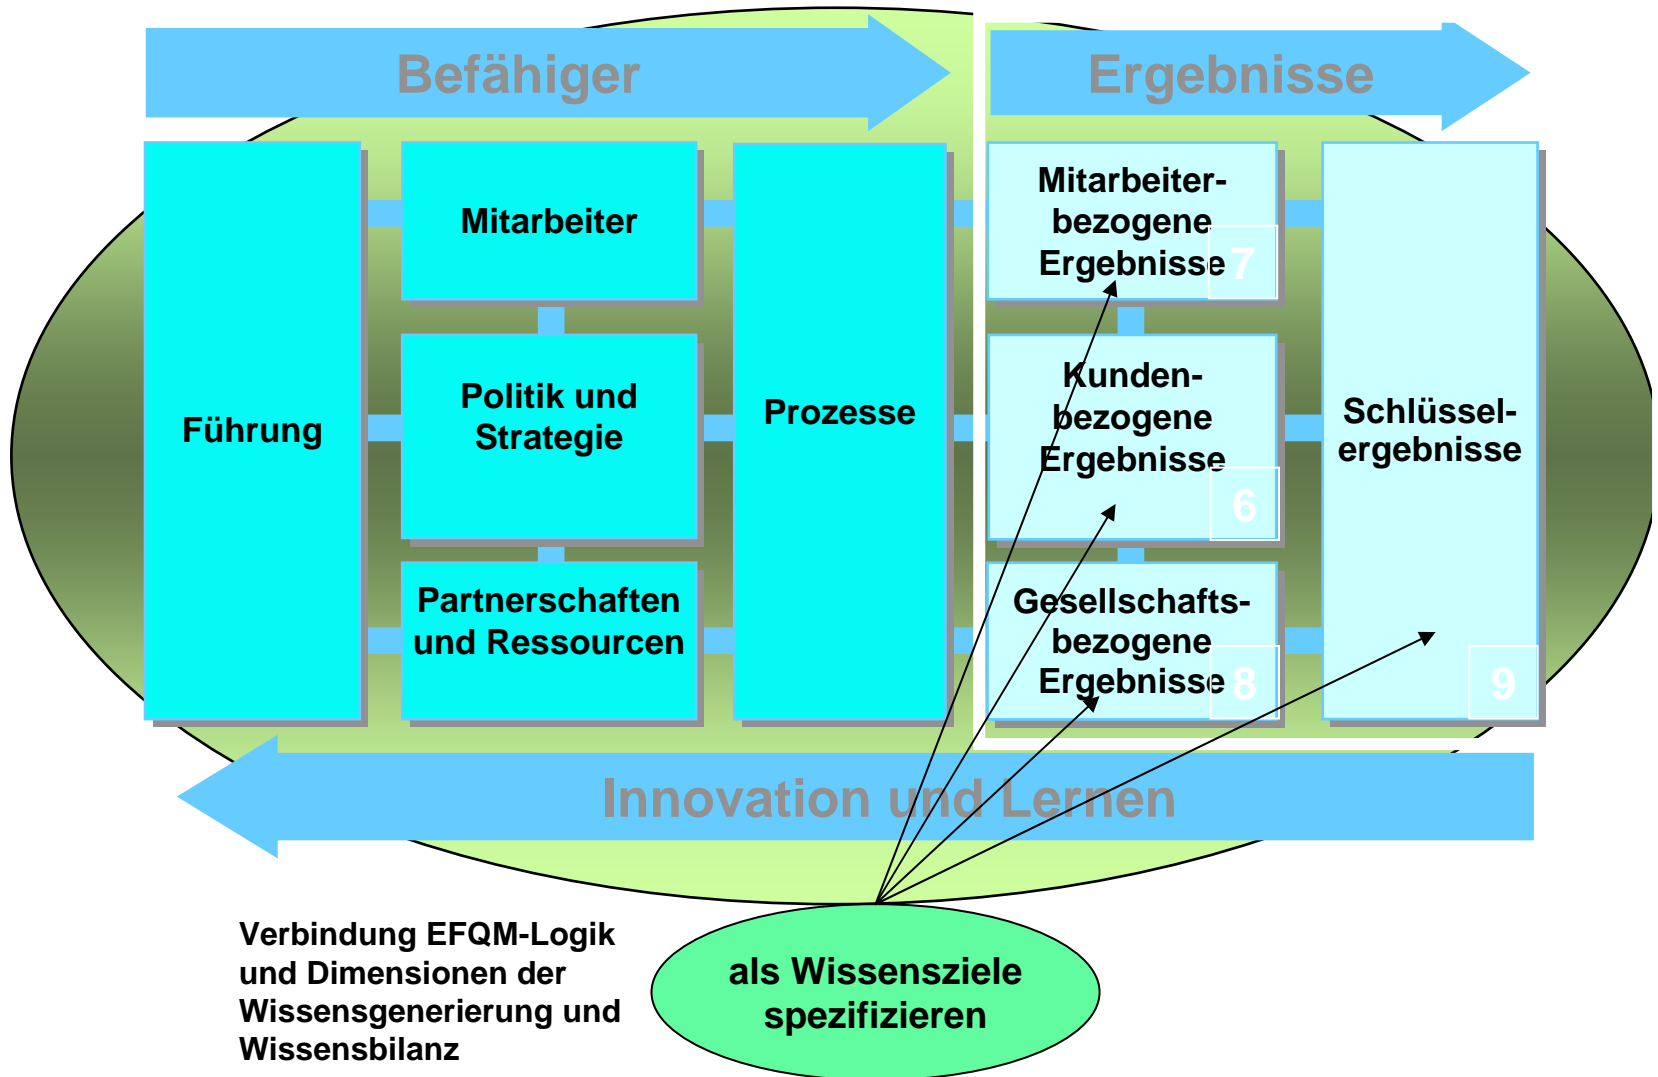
Befähiger

Ergebnisse

Führung

Mitarbeiter

Politik und Strategie

Partnerschaften und Ressourcen

Prozesse

Mitarbeiter-bezogene Ergebnisse 7

Kunden-bezogene Ergebnisse 6

Gesellschafts-bezogene Ergebnisse 8

Schlüssel-ergebnisse 9

Innovation und Lernen

Verbindung EFQM-Logik und Dimensionen der Wissensgenerierung und Wissensbilanz

als Wissensziele spezifizieren